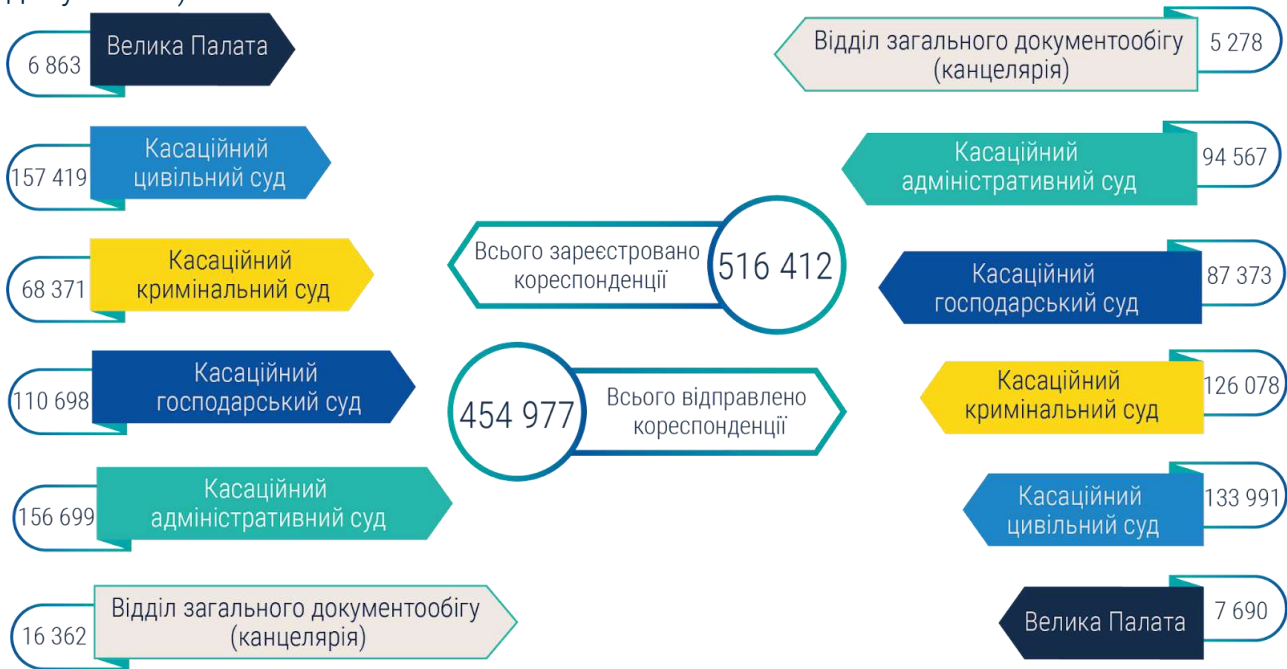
6 863 Велика Палата

157 419 Касаційний цивільний суд

68 371 Касаційний кримінальний суд

110 698 Касаційний господарський суд

156 699 Касаційний адміністративний суд

16 362 Відділ загального документообігу (канцелярія)

Всього зареєстровано кореспонденції 516 412

454 977 Всього відправлено кореспонденції

Відділ загального документообігу (канцелярія) 5 278

Касаційний адміністративний суд 94 567

Касаційний господарський суд 87 373

Касаційний кримінальний суд 126 078

Касаційний цивільний суд 133 991

Велика Палата 7 690